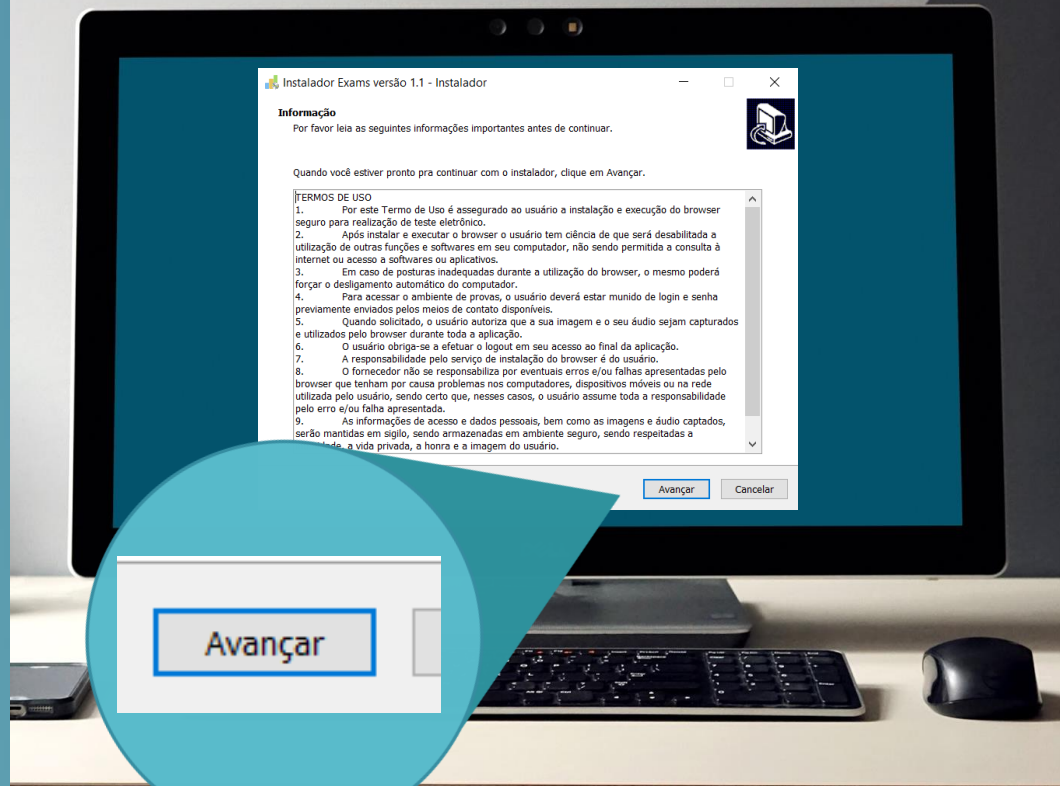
Instalador Exams versão 1.1 - Instalador

Informação
Por favor leia as seguintes informações importantes antes de continuar.

Quando você estiver pronto pra continuar com o instalador, clique em Avançar.

TERMOS DE USO
1. Por este Termo de Uso é assegurado ao usuário a instalação e execução do browser seguro para realização de teste eletrônico.
2. Após instalar e executar o browser o usuário tem ciência de que será desabilitada a utilização de outras funções e softwares em seu computador, não sendo permitida a consulta à internet ou acesso a softwares ou aplicativos.
3. Em caso de posturas inadequadas durante a utilização do browser, o mesmo poderá forçar o desligamento automático do computador.
4. Para acessar o ambiente de provas, o usuário deverá estar munido de login e senha previamente enviados pelos meios de contato disponíveis.
5. Quando solicitado, o usuário autoriza que a sua imagem e o seu áudio sejam capturados e utilizados pelo browser durante toda a aplicação.
6. O usuário obriga-se a efetuar o logout em seu acesso ao final da aplicação.
7. A responsabilidade pelo serviço de instalação do browser é do usuário.
8. O fornecedor não se responsabiliza por eventuais erros e/ou falhas apresentadas pelo browser que tenham por causa problemas nos computadores, dispositivos móveis ou na rede utilizada pelo usuário, sendo certo que, nesses casos, o usuário assume toda a responsabilidade pelo erro e/ou falha apresentada.
9. As informações de acesso e dados pessoais, bem como as imagens e áudio captados, serão mantidas em sigilo, sendo armazenadas em ambiente seguro, sendo respeitadas a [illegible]dade, a vida privada, a honra e a imagem do usuário.

Avançar Cancelar

Avançar